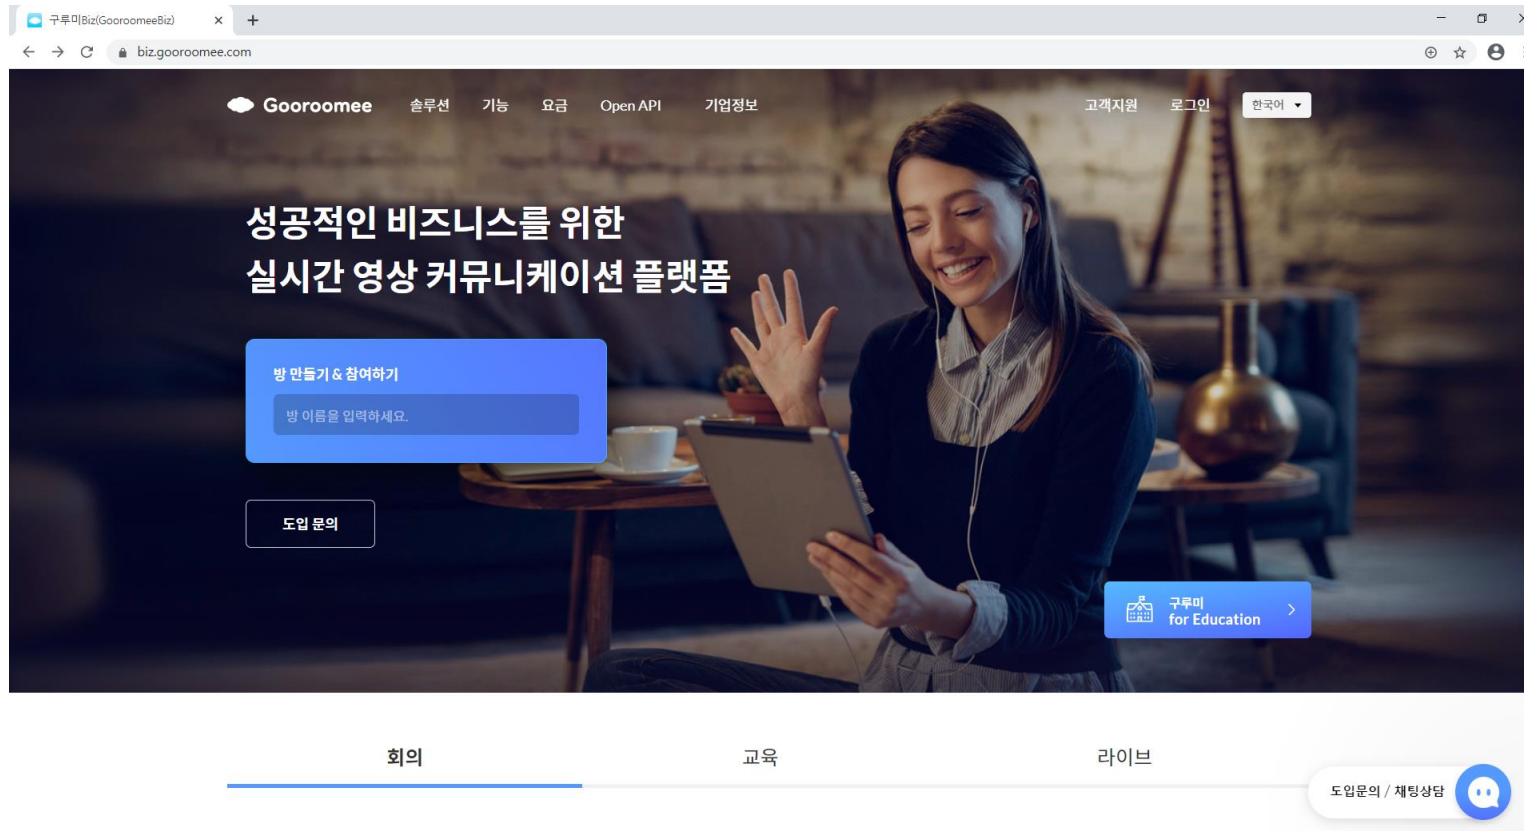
구루미Biz(GooroomeeBiz) ×
+
biz.gooroomee.com

Gooroomee 솔루션 기능 요금 Open API 기업정보 고객지원 로그인 한국어

성공적인 비즈니스를 위한
실시간 영상 커뮤니케이션 플랫폼

방 만들기 & 참여하기
방 이름을 입력하세요.

도입 문의

구루미
for Education

회의 교육 라이브

도입문의 / 채팅상담